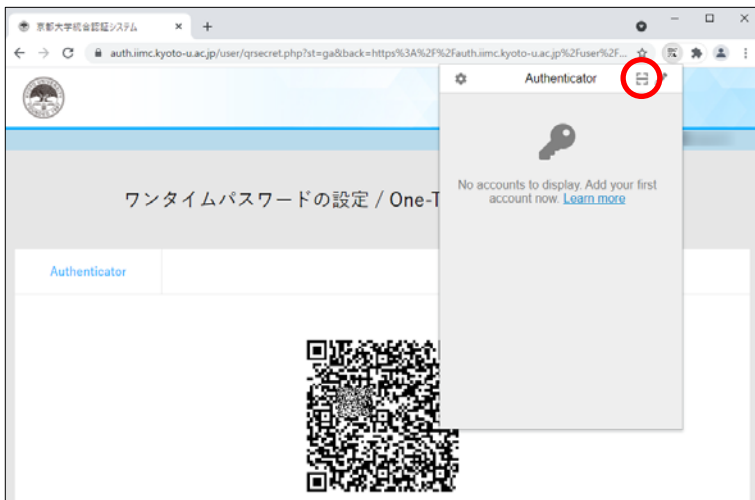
京都大学統合認証システム

auth.iimc.kyoto-u.ac.jp/user/qrsecret.php?st=ga&back=https%3A%2F%2Fauth.iimc.kyoto-u.ac.jp%2Fuser%2F...

Authenticator

No accounts to display. Add your first account now. Learn more

ワンタイムパスワードの設定 / One-T

Authenticator